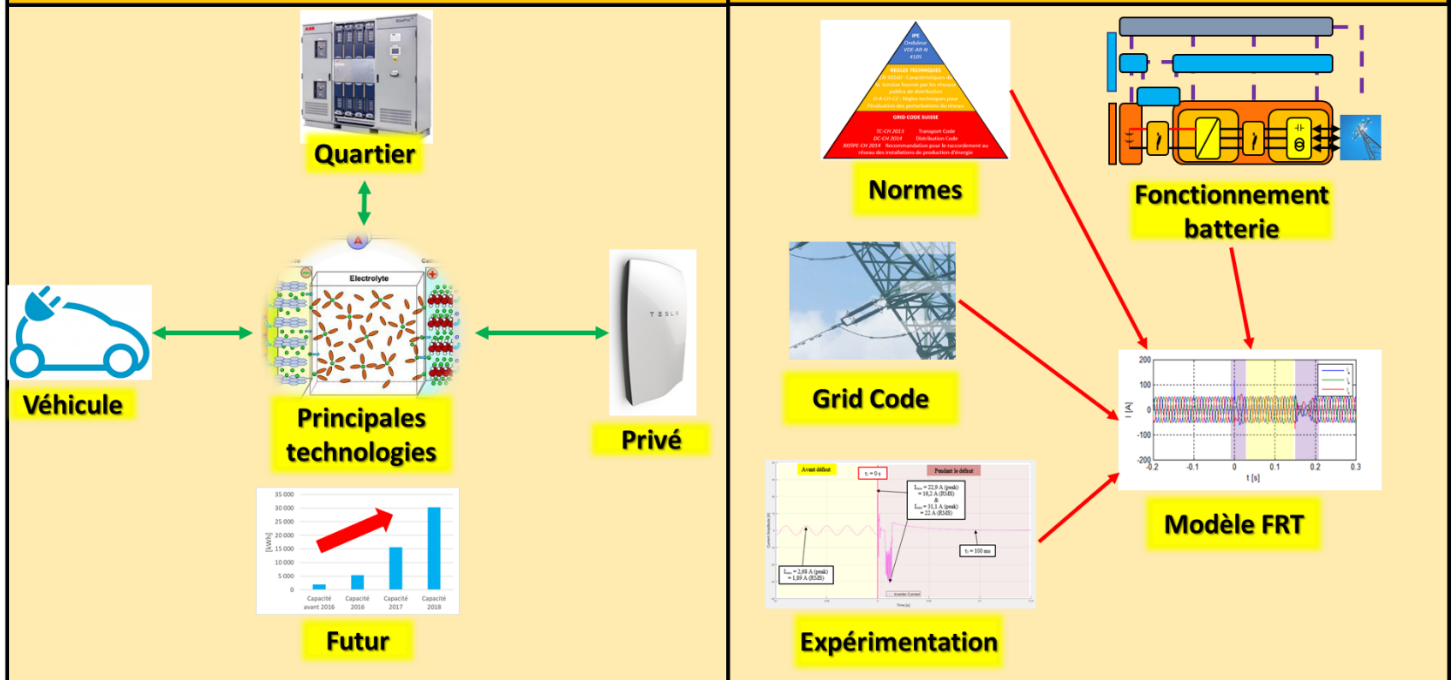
Quartier

Electrolyte

Véhicule

Principales technologies

TESLA

Privé

35 000
30 000
25 000
20 000
15 000
10 000
5 000
0

[kWh]

Capacité avant 2016
Capacité 2016
Capacité 2017
Capacité 2018

Futur

IPE

REGLES TECHNIQUES

GRID CODE SUISSE

TC-CH 2013 Transport Code
DC-CH 2014 Distribution Code

Normes

Fonctionnement batterie

Grid Code

200
100
0
-100
-200

I [A]

-0.2 -0.1 0 0.1 0.2 0.3

t [s]

Avant défaut

$t_1 = 0$ s

Pendant le défaut

$I_{max}$ = 22,9 A (peak) = 16,2 A (RMS)

$I_{max}$ = 31,1 A (peak) = 22 A (RMS)

$I_{max}$ = 2,68 A (peak) = 1,89 A (RMS)

$t_2$ = 100 ms

Modèle FRT

Expérimentation